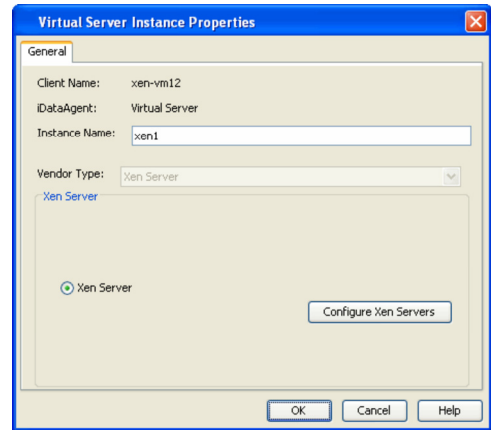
Virtual Server Instance Properties

General

Client Name: xen-vm12

iDataAgent: Virtual Server

Instance Name: xen1

Vendor Type: Xen Server

Xen Server

Xen Server

Configure Xen Servers

OK Cancel Help